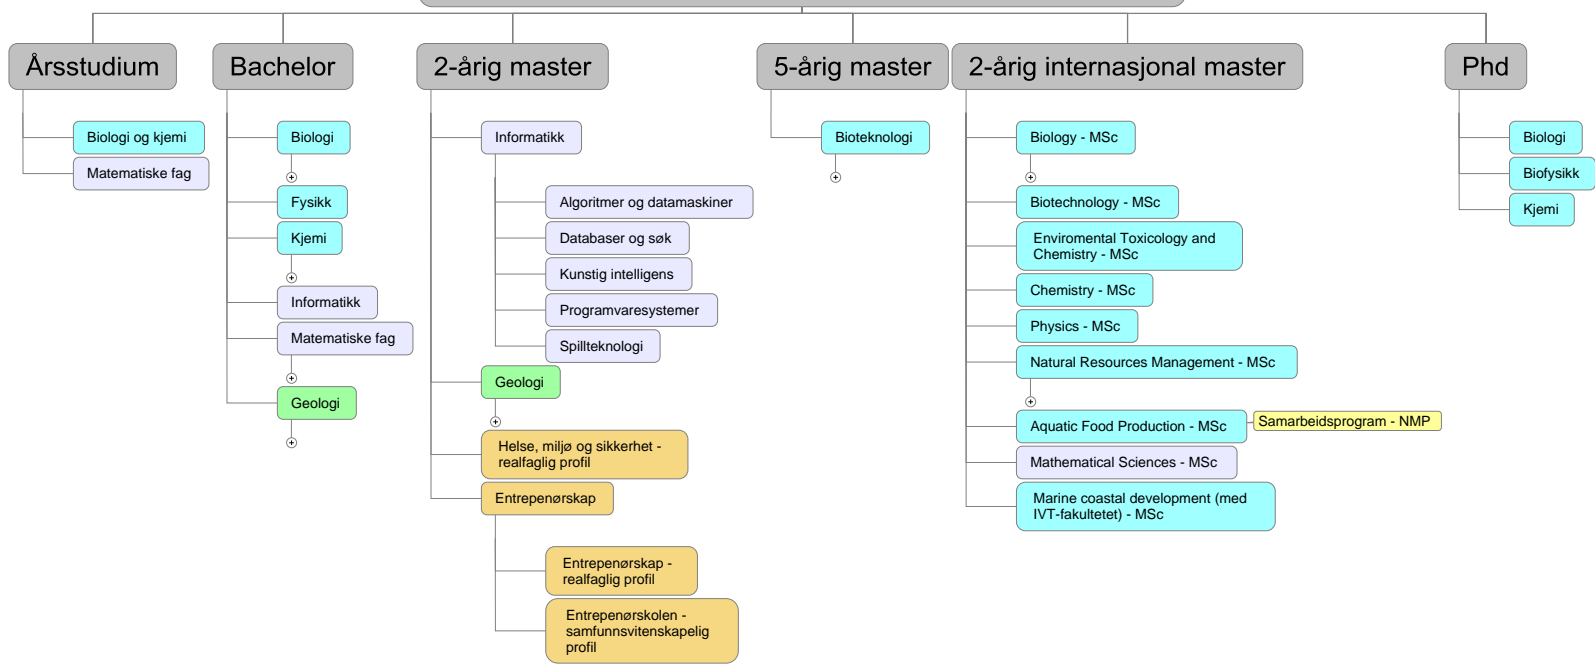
Årsstudium

Biologi og kjemi

Matematiske fag

Bachelor

Biologi

Fysikk

Kjemi

Informatikk

Matematiske fag

Geologi

2-årig master

Informatikk

Algoritmer og datamaskiner

Databaser og søk

Kunstig intelligens

Programvaresystemer

Spillteknologi

Geologi

Helse, miljø og sikkerhet - realfaglig profil

Entrepenørskap

Entrepenørskap - realfaglig profil

Entrepenørskolen - samfunnsvitenskapelig profil

5-årig master

Bioteknologi

2-årig internasjonal master

Biology - MSc

Biotechnology - MSc

Enviromental Toxicology and Chemistry - MSc

Chemistry - MSc

Physics - MSc

Natural Resources Management - MSc

Aquatic Food Production - MSc

Samarbeidsprogram - NMP

Mathematical Sciences - MSc

Marine coastal development (med IVT-fakultetet) - MSc

Phd

Biologi

Biofysikk

Kjemi